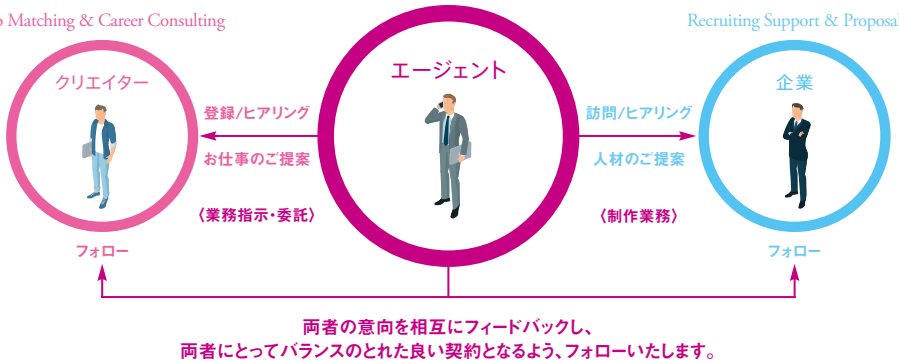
b Matching & Career Consulting

Recruiting Support & Proposal

クリエイター

エージェント

企業

登録/ヒアリング

お仕事のご提案

〈業務指示・委託〉

訪問/ヒアリング

人材のご提案

〈制作業務〉

フォロー

フォロー

両者の意向を相互にフィードバックし、
両者にとってバランスのとれた良い契約となるよう、フォローいたします。